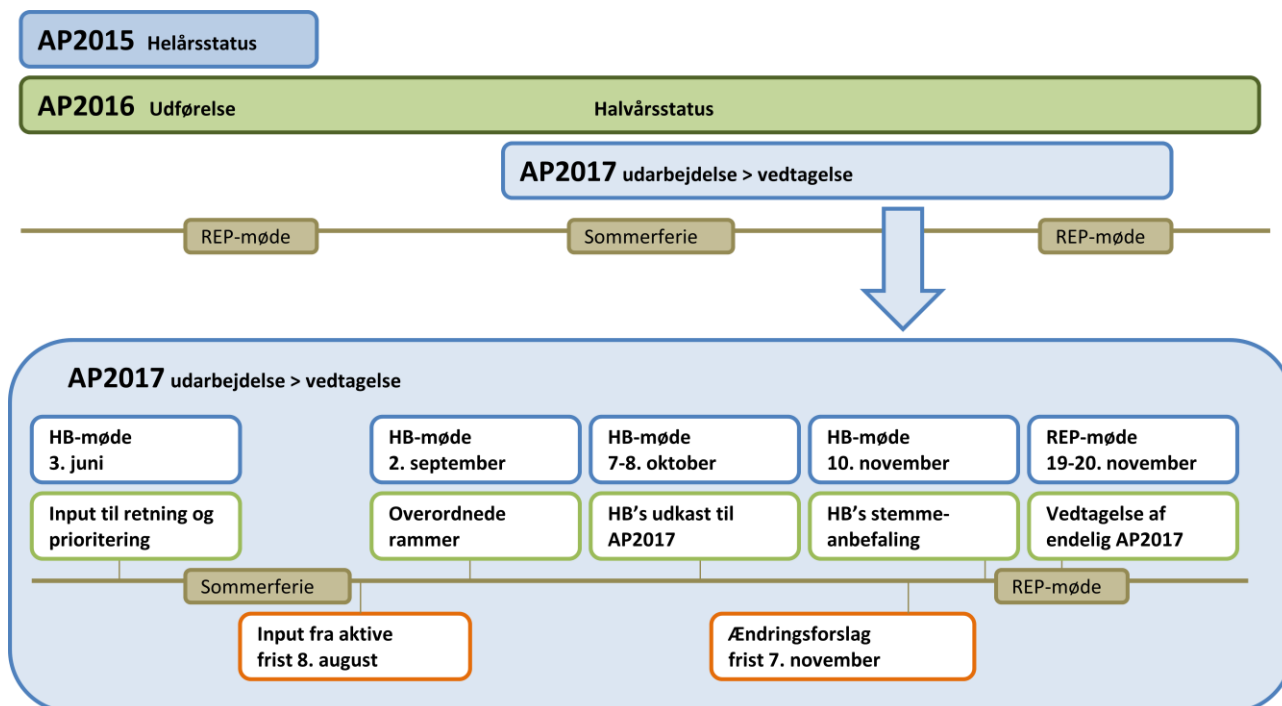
AP2015 Helårsstatus

AP2016 Udførelse

Halvårsstatus

AP2017 udarbejdelse > vedtagelse

REP-møde

Sommerferie

REP-møde

AP2017 udarbejdelse > vedtagelse

HB-møde
3. juni

HB-møde
2. september

HB-møde
7-8. oktober

HB-møde
10. november

REP-møde
19-20. november

Input til retning og prioritering

Overordnede rammer

HB's udkast til AP2017

HB's stemme-anbefaling

Vedtagelse af endelig AP2017

Sommerferie

REP-møde

Input fra aktive
frist 8. august

Ændringsforslag
frist 7. november